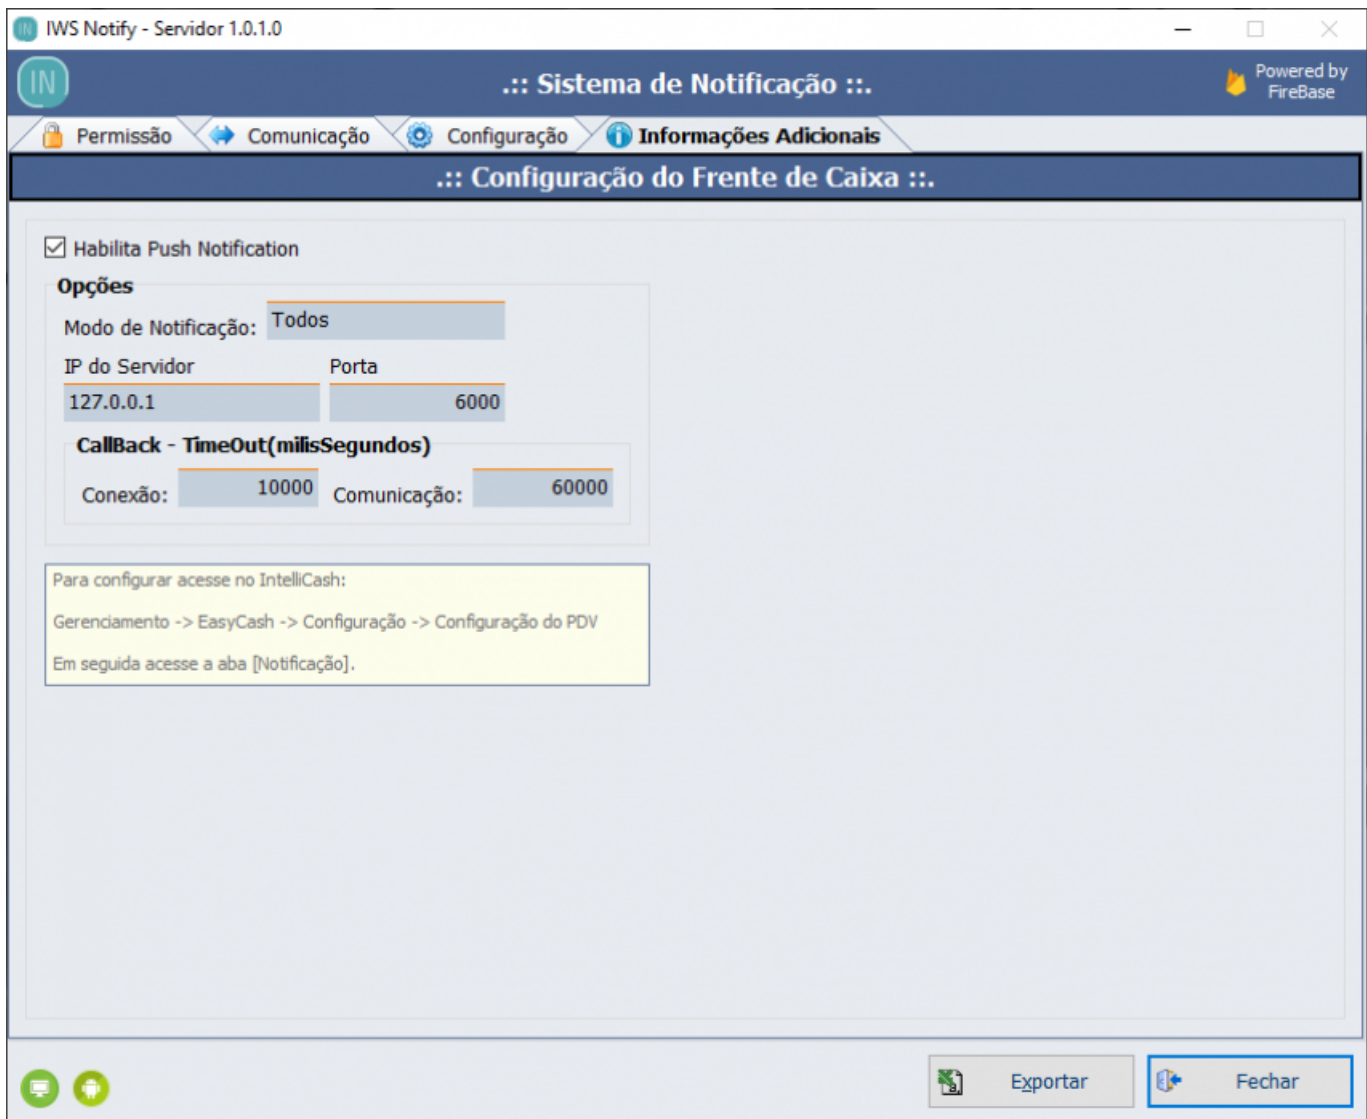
IWS Notify - Servidor 1.0.1.0

IN

.:: Sistema de Notificação ::.

Powered by FireBase

Permissão | Comunicação | Configuração | Informações Adicionais

.:: Configuração do Frente de Caixa ::.

Habilita Push Notification

Opções

Modo de Notificação: Todos

IP do Servidor

127.0.0.1

Porta

6000

CallBack - TimeOut(milisSegundos)

Conexão: 10000

Comunicação: 60000

Para configurar acesse no IntelliCash:

Gerenciamento -> EasyCash -> Configuração -> Configuração do PDV

Em seguida acesse a aba [Notificação].

Exportar

Fechar